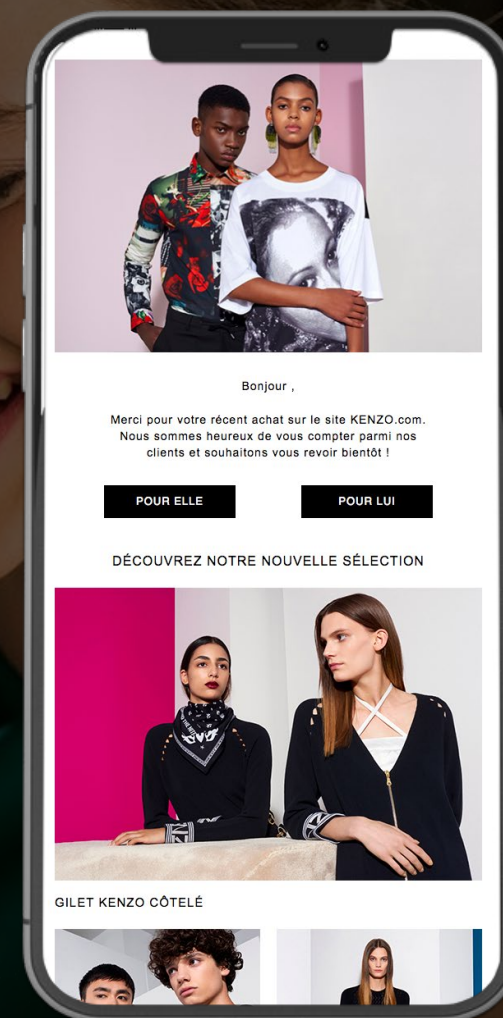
Bonjour ,

Merci pour votre récent achat sur le site KENZO.com. Nous sommes heureux de vous compter parmi nos clients et souhaitons vous revoir bientôt !

POUR ELLE

POUR LUI

DÉCOUVREZ NOTRE NOUVELLE SÉLECTION

GILET KENZO CÔTELÉ